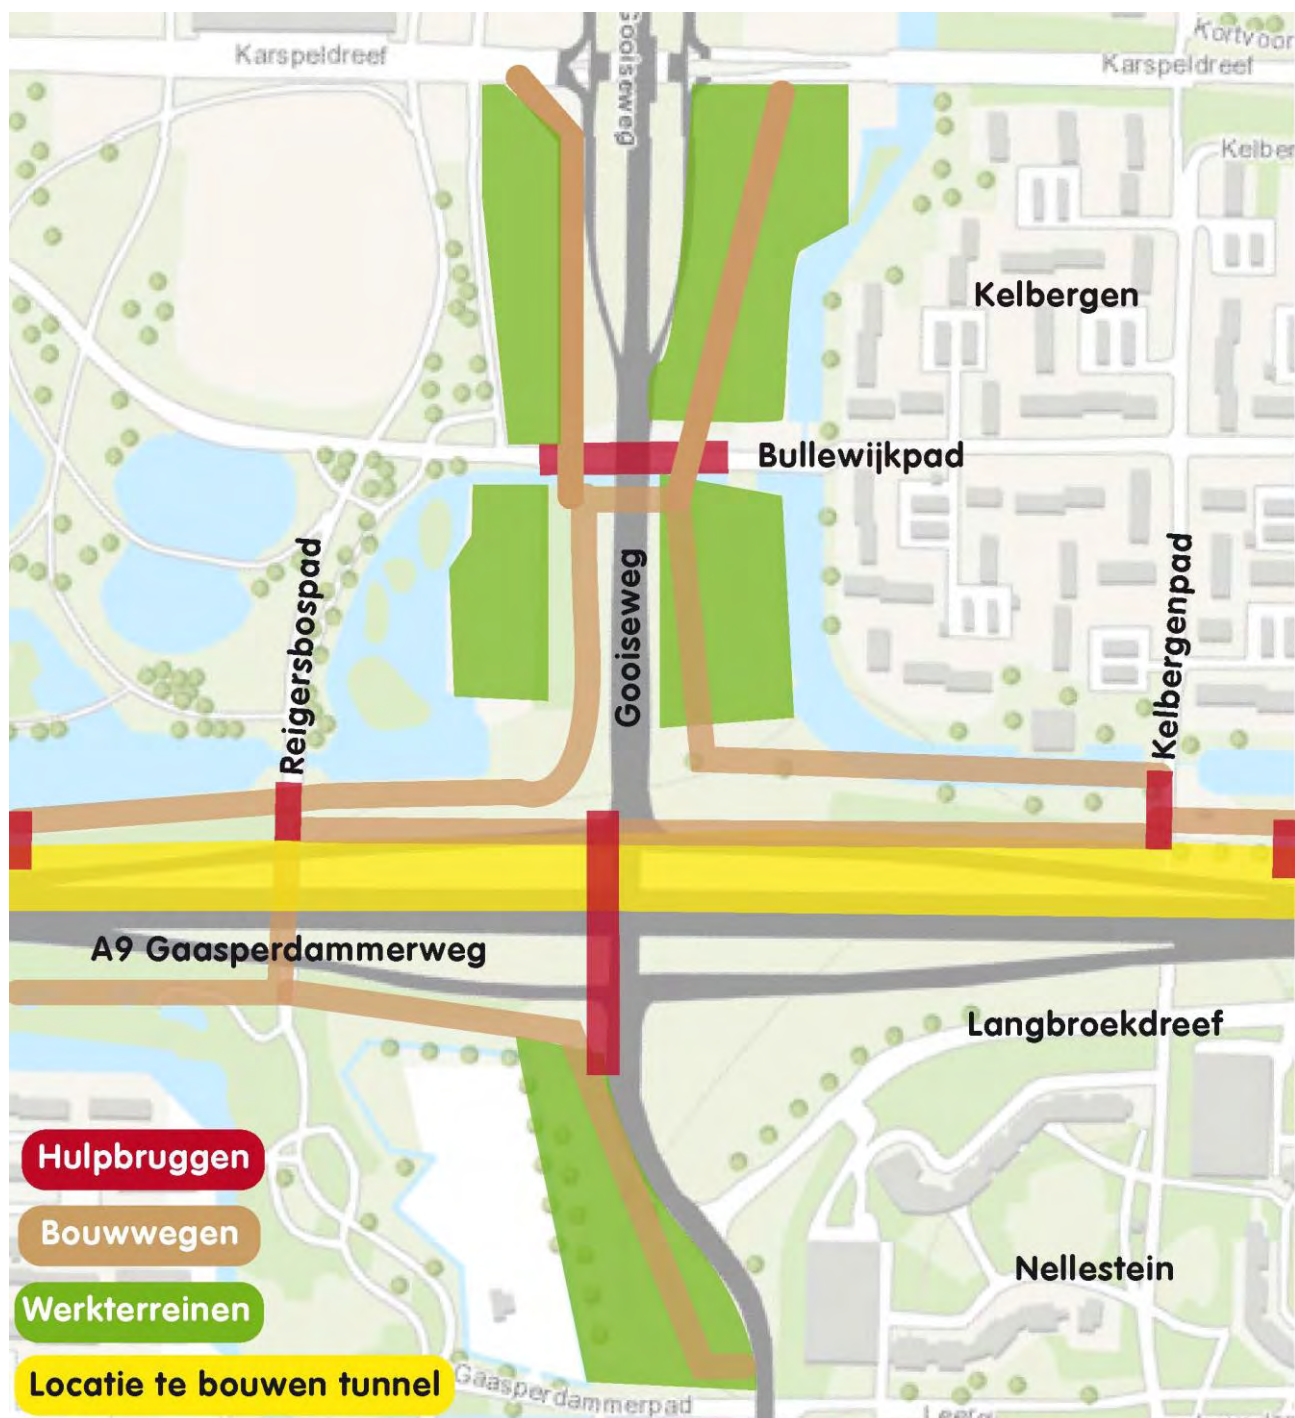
Karspeldreef

Gooiseweg

Kortvoor

Karspeldreef

Kelber

Kelbergen

Bullewijkpad

Reigersbospad

Gooiseweg

Kelbergenpad

A9 Gaasperdammerweg

Langbroekdreef

Nellestein

Hulpbruggen

Bouwwegen

Werkterreinen

Locatie te bouwen tunnel

Gaasperdammerpad

Leef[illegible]